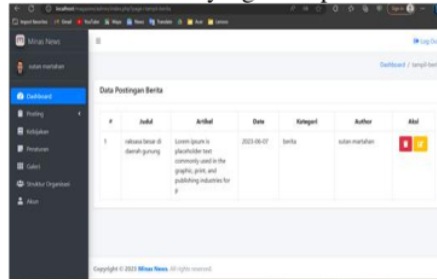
Minas News

sutan marlahan

Dashboard
Posting
Kebijakan
Peraturan
Galeri
Struktur Organisasi
Akun

Log Out

Dashboard / tampil-berita

Data Postingan Berita

| # | Judul | Artikel | Date | Kategori | Author | Aksi |
|---|---|---|---|---|---|---|
| 1 | raksasa besar di daerah gunung | Lorem Ipsum is placeholder text commonly used in the graphic, print, and publishing industries for p | 2023-06-07 | berita | sutan marlahan | |

Copyright © 2023 Minas News. All rights reserved.